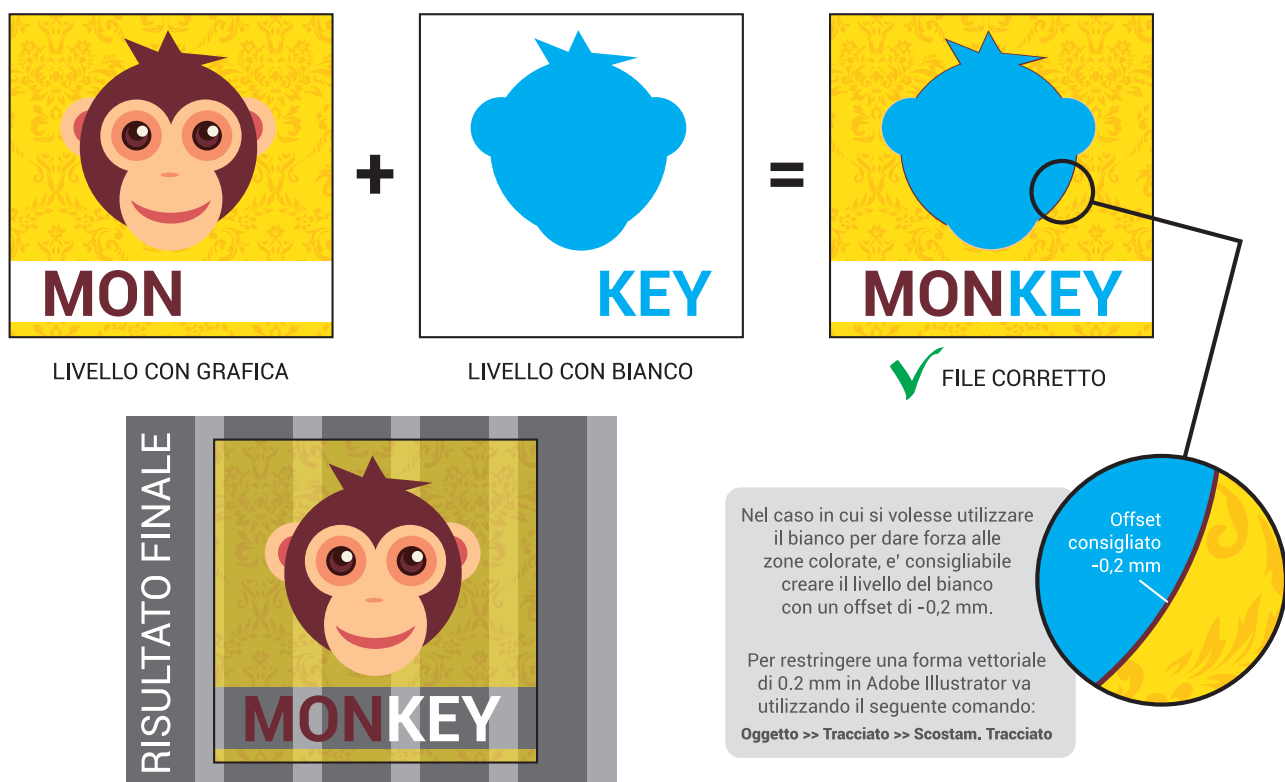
MON

LIVELLO CON GRAFICA

+

KEY

LIVELLO CON BIANCO

=

MONKEY

FILE CORRETTO

RISULTATO FINALE

MONKEY

Nel caso in cui si volesse utilizzare il bianco per dare forza alle zone colorate, e' consigliabile creare il livello del bianco con un offset di -0,2 mm.

Per restringere una forma vettoriale di 0.2 mm in Adobe Illustrator va utilizzando il seguente comando:

Oggetto >> Tracciato >> Scostam. Tracciato

Offset consigliato -0,2 mm